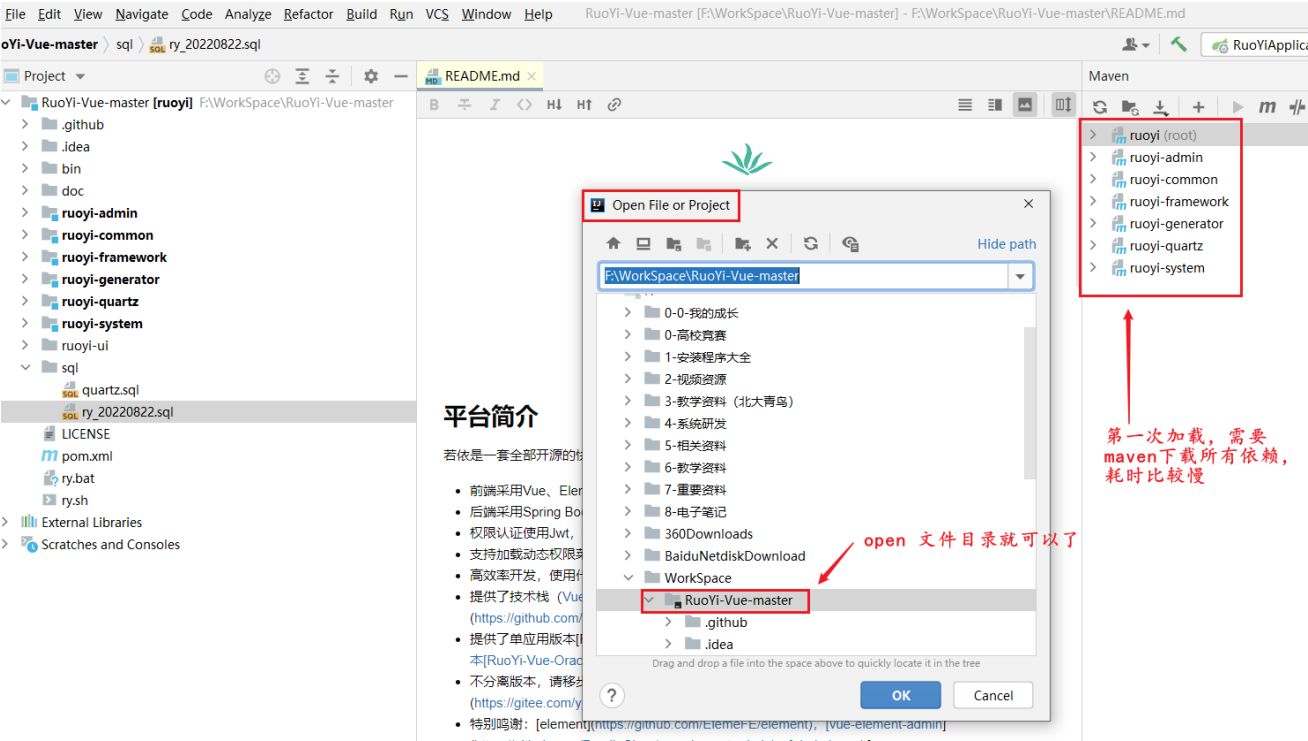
File Edit View Navigate Code Analyze Refactor Build Run VCS Window Help RuoYi-Vue-master [F:\WorkSpace\RuoYi-Vue-master] - F:\WorkSpace\RuoYi-Vue-master\README.md

oYi-Vue-master 〉 sql 〉 ry_20220822.sql

RuoYiApplica

Project

RuoYi-Vue-master [ruoyi] F:\WorkSpace\RuoYi-Vue-master
.github
.idea
bin
doc
ruoyi-admin
ruoyi-common
ruoyi-framework
ruoyi-generator
ruoyi-quartz
ruoyi-system
ruoyi-ui
sql
quartz.sql
ry_20220822.sql
LICENSE
pom.xml
ry.bat
ry.sh
External Libraries
Scratches and Consoles

README.md

平台简介

若依是一套全部开源的

- 前端采用Vue、Ele
- 后端采用Spring Bo
- 权限认证使用Jwt，
- 支持加载动态权限
- 高效率开发，使用
- 提供了技术栈（Vue (https://github.com/
- 提供了单应用版本[ 本[RuoYi-Vue-Orac
- 不分离版本，请移步 (https://gitee.com/y
- 特别鸣谢：[element](https://github.com/ElemeFE/element)，[vue-element-admin]

Open File or Project

Hide path

F:\WorkSpace\RuoYi-Vue-master

0-0-我的成长
0-高校竞赛
1-安装程序大全
2-视频资源
3-教学资料（北大青鸟）
4-系统研发
5-相关资料
6-教学资料
7-重要资料
8-电子笔记
360Downloads
BaiduNetdiskDownload
WorkSpace
RuoYi-Vue-master
.github
.idea

Drag and drop a file into the space above to quickly locate it in the tree

OK Cancel

open 文件目录就可以了

Maven

ruoyi (root)
ruoyi-admin
ruoyi-common
ruoyi-framework
ruoyi-generator
ruoyi-quartz
ruoyi-system

第一次加载，需要maven下载所有依赖，耗时比较慢